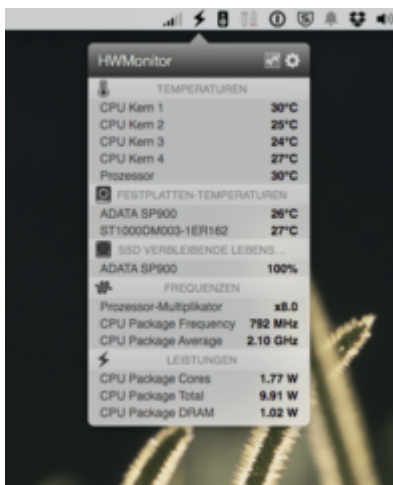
HWMonitor

TEMPERATUREN

| | |
|---|---|
| CPU Kern 1 | 30°C |
| CPU Kern 2 | 25°C |
| CPU Kern 3 | 24°C |
| CPU Kern 4 | 27°C |
| Prozessor | 30°C |

FESTPLATTEN-TEMPERATUREN

| | |
|---|---|
| ADATA SP900 | 26°C |
| ST1000DM003-1ER162 | 27°C |

SSD VERBLEIBENDE LEBENS...

| | |
|---|---|
| ADATA SP900 | 100% |

FREQUENZEN

| | |
|---|---|
| Prozessor-Multiplikator | x8.0 |
| CPU Package Frequency | 792 MHz |
| CPU Package Average | 2.10 GHz |

LEISTUNGEN

| | |
|---|---|
| CPU Package Cores | 1.77 W |
| CPU Package Total | 9.91 W |
| CPU Package DRAM | 1.02 W |